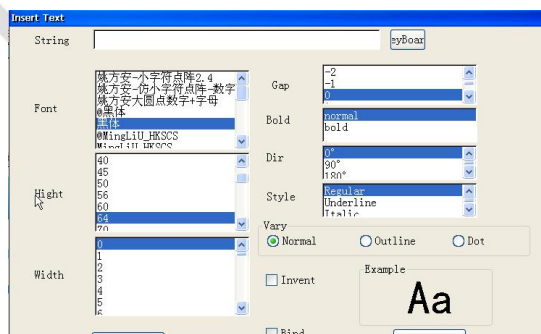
Insert Text

String

eyBoar

Font

姚方安-小字符点阵2.4
姚方安-仿小字符点阵-数字
姚方安大圆点数字+字母
@黑体
宋体
@MingLiU_HKSCS
MingLiU_HKSCS

Hight

40
45
50
56
60
64
70

Width

0
1
2
3
4
5
6

Gap

-2
-1
0

Bold

normal
bold

Dir

0°
90°
180°

Style

Regular
Underline
Italic

Vary

Normal

Outline

Dot

Invent

Example

Aa

Bind